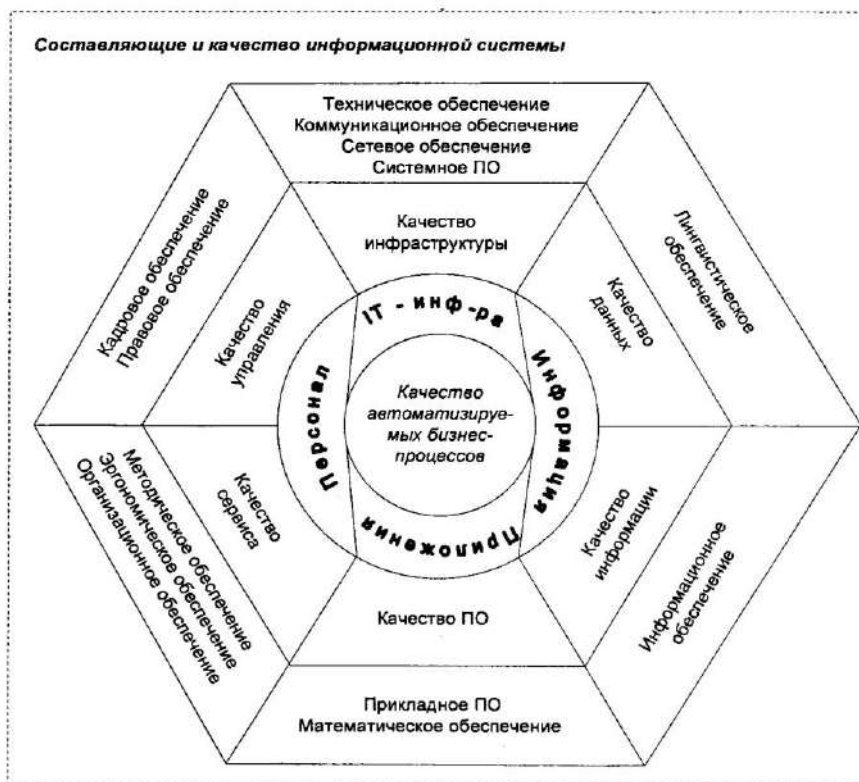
Составляющие и качество информационной системы

Техническое обеспечение
Коммуникационное обеспечение
Сетевое обеспечение
Системное ПО

Кадровое обеспечение
Правовое обеспечение

Лингвистическое обеспечение

Качество инфраструктуры

Качество управления

Качество данных

IT - инф-ра

Персонал

Информация

Приложения

Качество автоматизируемых бизнес-процессов

Методическое обеспечение
Эргономическое обеспечение
Организационное обеспечение

Качество сервиса

Качество информации

Информационное обеспечение

Качество ПО

Прикладное ПО
Математическое обеспечение